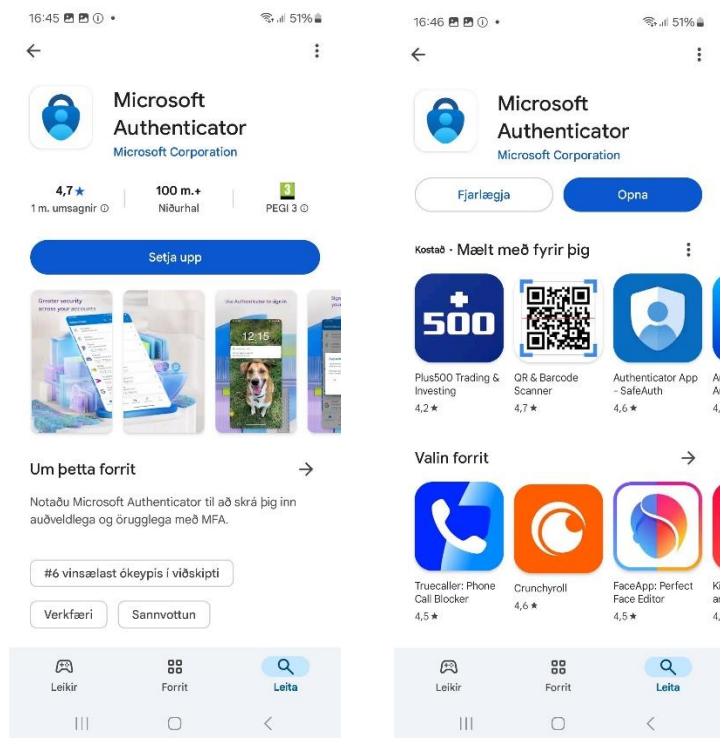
16:45 51%

Microsoft Authenticator
Microsoft Corporation

4,7 ★
1 m. umsagnir ⓘ

100 m.+
Niðurhal

3
PEGI 3 ⓘ

Setja upp

Greater security across your accounts

Use Authenticator to sign in

12:15

Um þetta forrit →

Notaðu Microsoft Authenticator til að skrá þig inn auðveldlega og örugglega með MFA.

#6 vinsælast ókeypis í viðskipti

Verkfæri

Sannvottun

Leikir
Forrit
Leita

16:46 51%

Microsoft Authenticator
Microsoft Corporation

Fjarlægja

Opna

Kostað · Mælt með fyrir þig

500

Plus500 Trading & Investing
4,2 ★

QR & Barcode Scanner
4,7 ★

Authenticator App - SafeAuth
4,6 ★

A
A
4,

Valin forrit →

Truecaller: Phone Call Blocker
4,5 ★

Crunchyroll
4,6 ★

FaceApp: Perfect Face Editor
4,5 ★

Ki
ar
4,

Leikir
Forrit
Leita